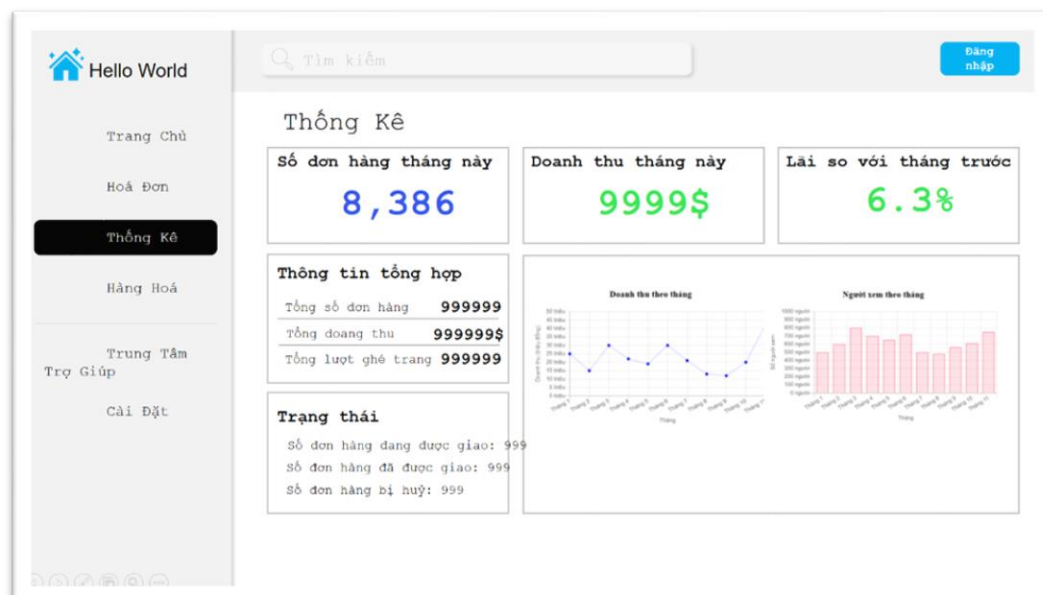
Hello World

Tìm kiếm

Đăng nhập

Trang Chủ

Hoá Đơn

Thống Kê

Hàng Hoá

Trung Tâm Trợ Giúp

Cài Đặt

Thống Kê

Số đơn hàng tháng này

8,386

Doanh thu tháng này

9999$

Lãi so với tháng trước

6.3%

Thông tin tổng hợp

| | |
|---|---|
| Tổng số đơn hàng | 999999 |
| Tổng doanh thu | 999999$ |
| Tổng lượt ghé trang | 999999 |

Trạng thái

Số đơn hàng đang được giao: 999

Số đơn hàng đã được giao: 999

Số đơn hàng bị huỷ: 999

Doanh thu theo tháng

Người xem theo tháng

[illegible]